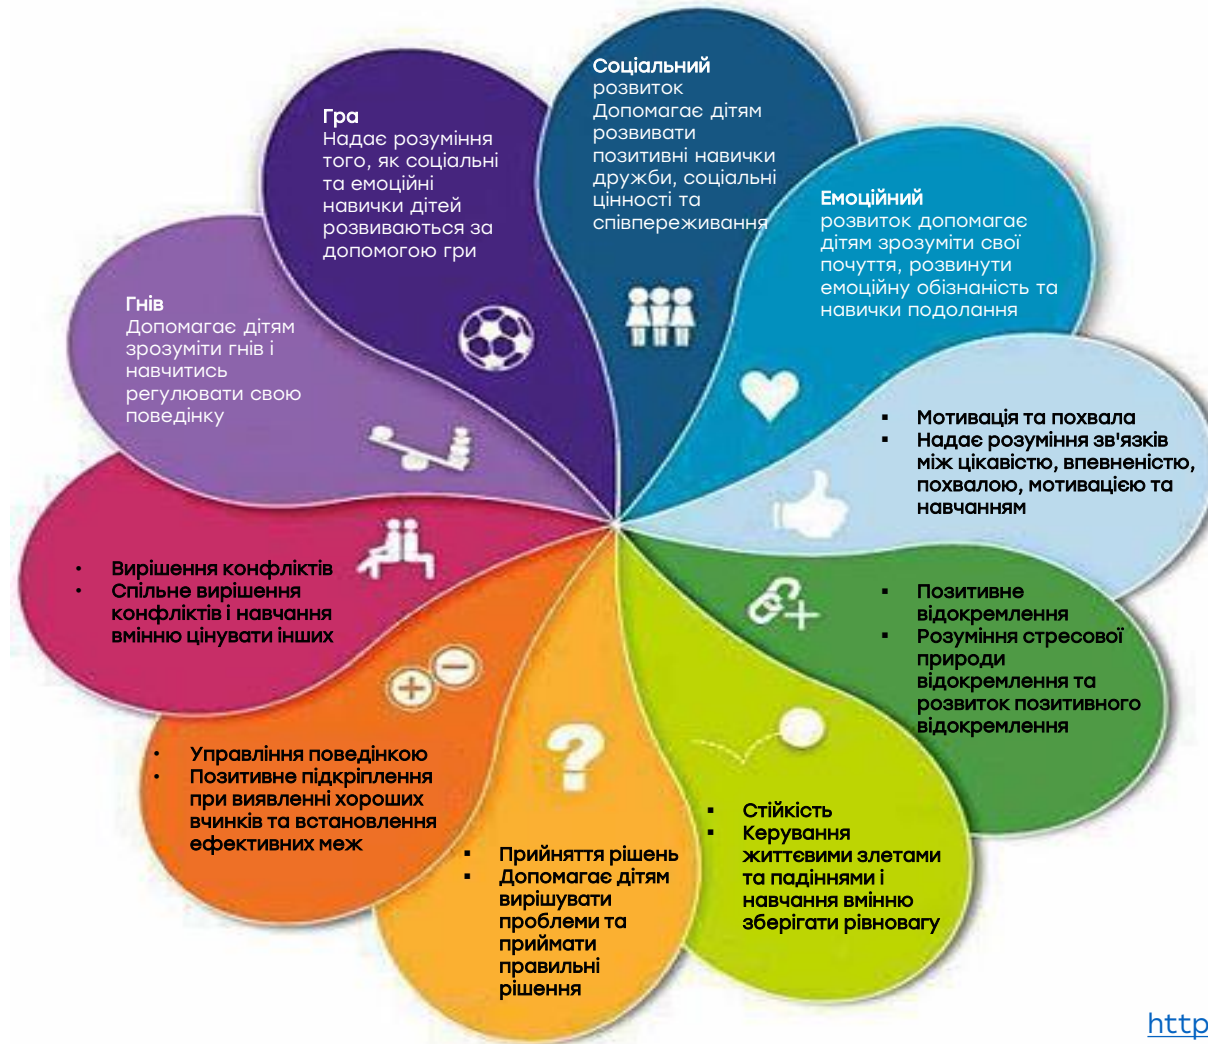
**Соціальний** розвиток Допомагає дітям розвивати позитивні навички дружби, соціальні цінності та співпереживання

**Емоційний** розвиток допомагає дітям зрозуміти свої почуття, розвинути емоційну обізнаність та навички подолання

- Мотивація та похвала
- Надає розуміння зв'язків між цікавістю, впевненістю, похвалою, мотивацією та навчанням

- Позитивне відокремлення
- Розуміння стресової природи відокремлення та розвиток позитивного відокремлення

- Стійкість
- Керування життєвими злетами та падіннями і навчання вмінню зберігати рівновагу

- Прийняття рішень
- Допомагає дітям вирішувати проблеми та приймати правильні рішення

- Управління поведінкою
- Позитивне підкріплення при виявленні хороших вчинків та встановлення ефективних меж

- Вирішення конфліктів
- Спільне вирішення конфліктів і навчання вмінню цінувати інших

**Гнів** Допомагає дітям зрозуміти гнів і навчитись регулювати свою поведінку

**Гра** Надає розуміння того, як соціальні та емоційні навички дітей розвиваються за допомогою гри

http